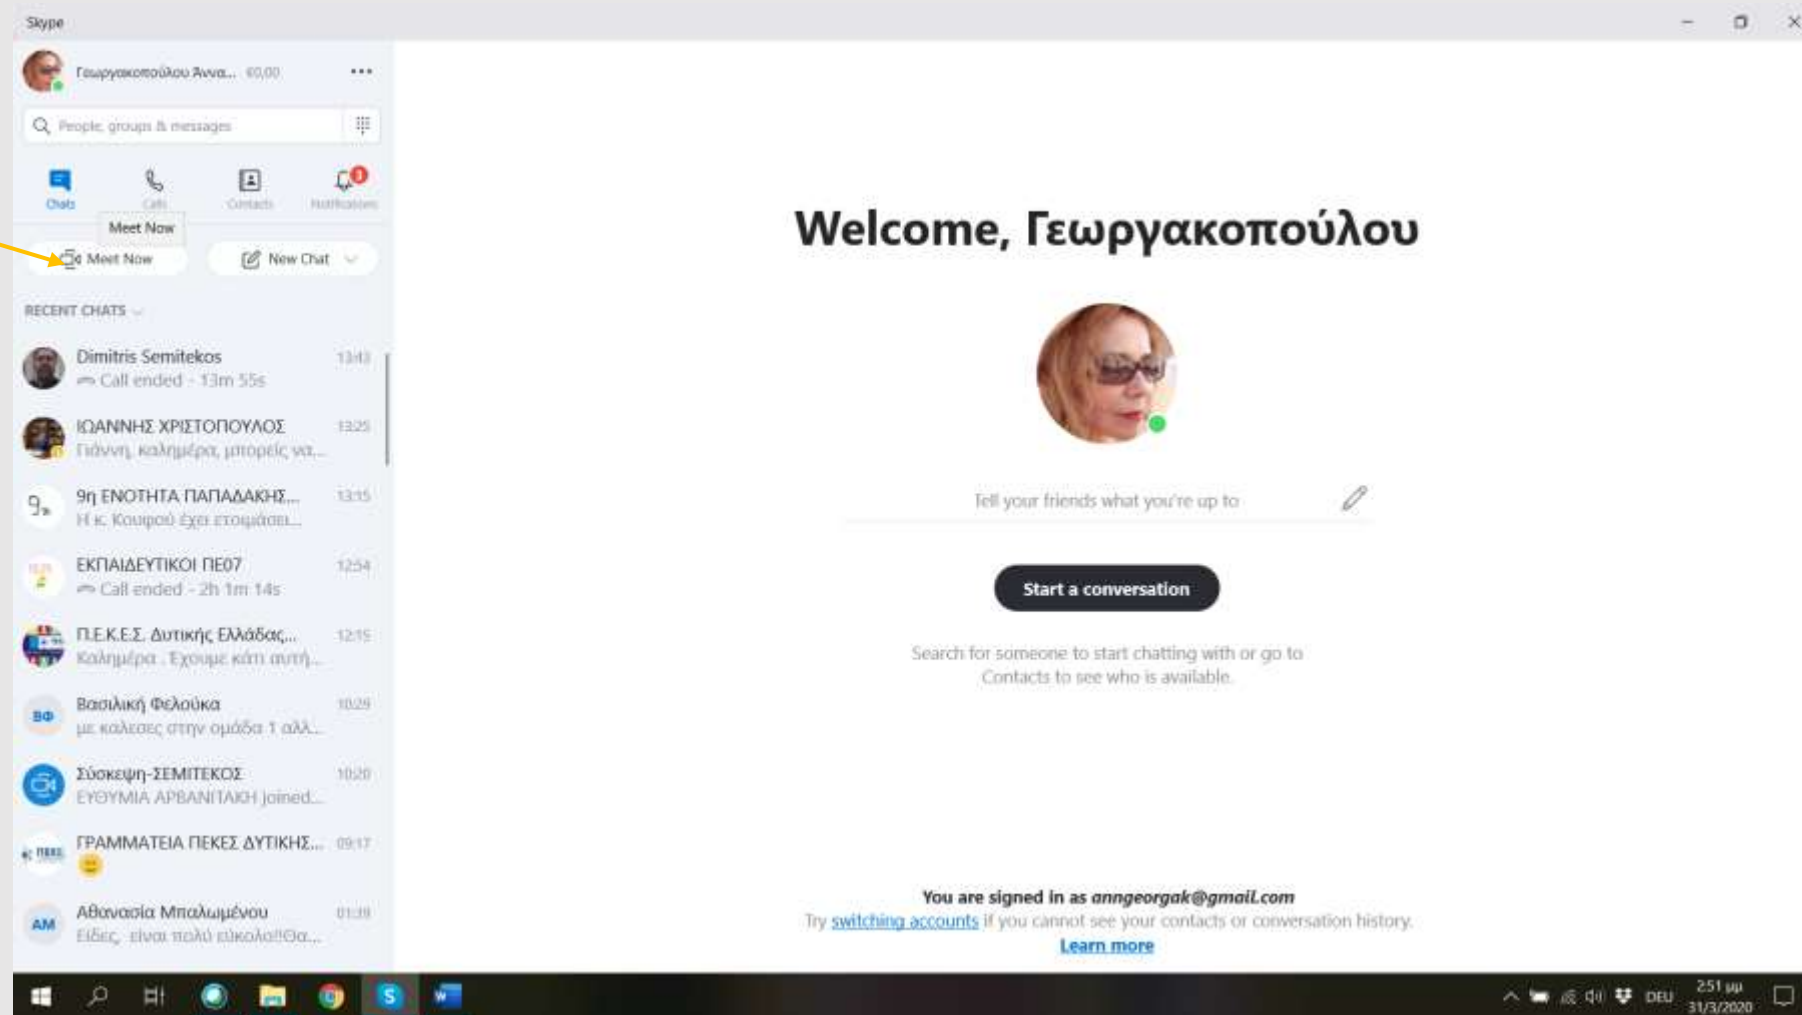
Skype

Γεωργακοπούλου Άννα... €0,00

People, groups & messages

Chats Calls Contacts Notifications

1

Meet Now

Meet Now

New Chat

RECENT CHATS

Dimitris Semitekos 13:43
Call ended - 13m 55s

ΙΩΑΝΝΗΣ ΧΡΙΣΤΟΠΟΥΛΟΣ 13:25
Γιάννη, καλημέρα, μπορείς να...

9η ΕΝΟΤΗΤΑ ΠΑΠΑΔΑΚΗΣ... 13:15
Η κ. Κουφού έχει ετοιμάσει...

ΕΚΠΑΙΔΕΥΤΙΚΟΙ ΠΕ07 12:54
Call ended - 2h 1m 14s

Π.Ε.Κ.Ε.Σ. Δυτικής Ελλάδας... 12:15
Καλημέρα . Έχουμε κάτι αυτή...

Βασιλική Φελούκα 10:29
με καλεσες στην ομάδα 1 αλλ...

Σύσκεψη-ΣΕΜΙΤΕΚΟΣ 10:20
ΕΥΘΥΜΙΑ ΑΡΒΑΝΙΤΑΚΗ joined...

ΓΡΑΜΜΑΤΕΙΑ ΠΕΚΕΣ ΔΥΤΙΚΗΣ... 09:17

Αθανασία Μπαλωμένου 01:39
Είδες, είναι πολύ εύκολα!!Θα...

Welcome, Γεωργακοπούλου

Tell your friends what you're up to

Start a conversation

Search for someone to start chatting with or go to Contacts to see who is available.

You are signed in as anngeorgak@gmail.com
Try switching accounts if you cannot see your contacts or conversation history.
Learn more

DEU 2:51 μμ 31/3/2020